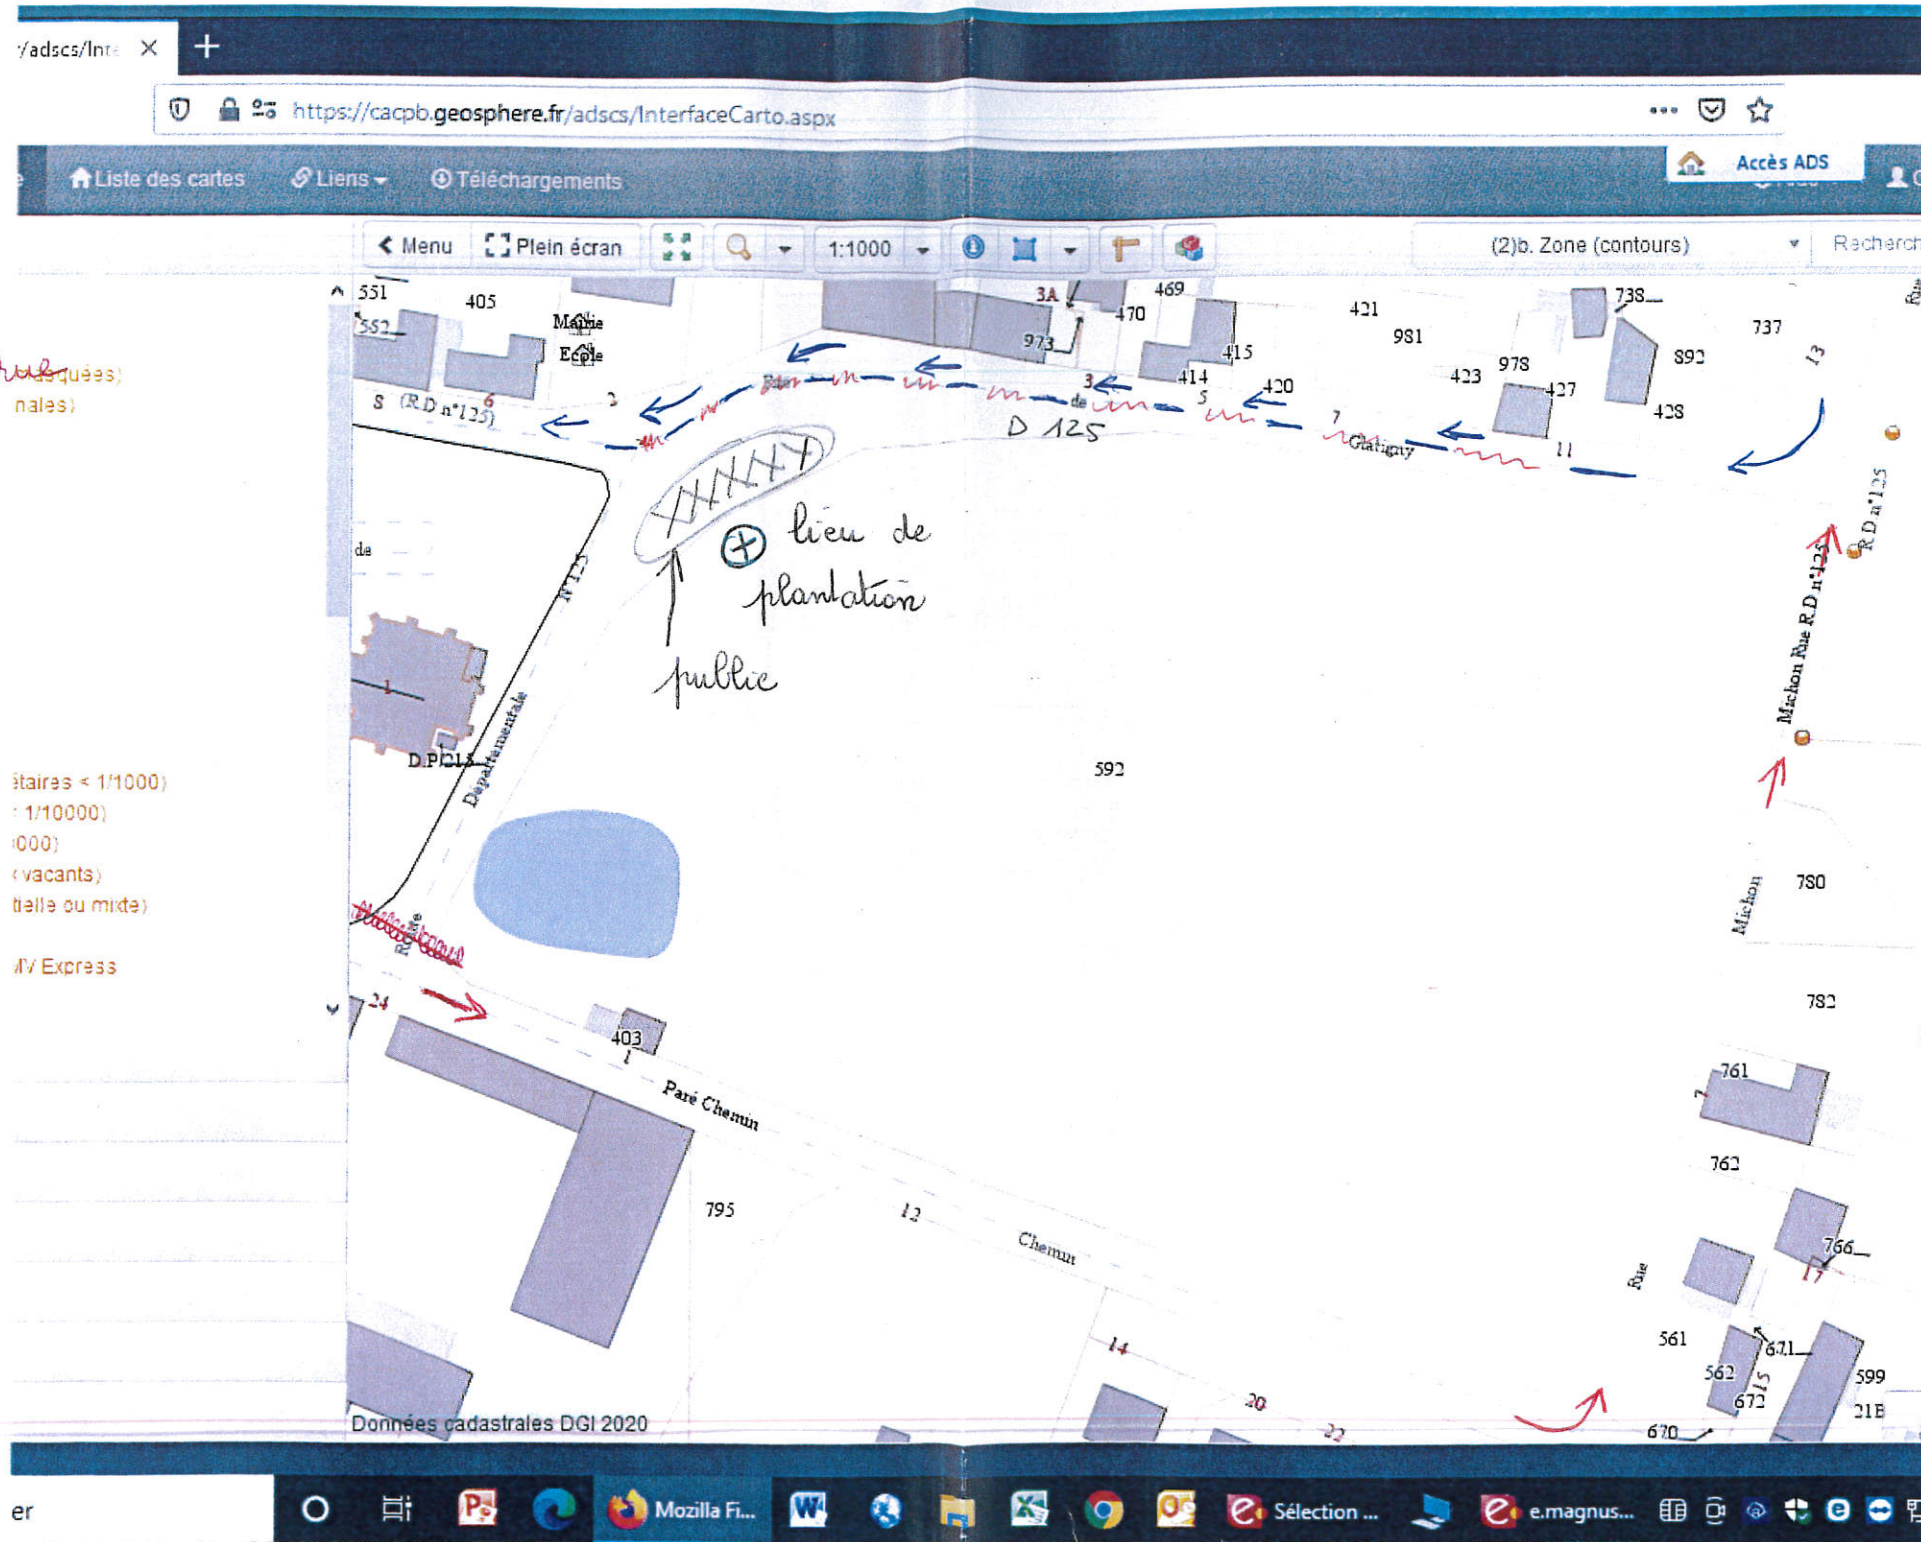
/adscs/Inte ×

https://cacpb.geosphere.fr/adscs/InterfaceCarto.aspx

Liste des cartes Liens Téléchargements Accès ADS

Menu Plein écran 1:1000 (2)b. Zone (contours) Recherch

quées)
nales)

étaires < 1/1000)
1/10000)
000)
vacants)
tielle ou mixte)

MV Express

551 405 552 Mairie Ecole 3A 469 470 973 421 981 738 737 415 414 420 423 978 427 892 428 13 S (R.D n°125) 6 2 3 5 7 de Glatigny 11 D 125

lieu de plantation

public

de N°125 1 D.P. 125 Départementale 592 R.D n°125 Michon Rue R.D n°125 780 Michon 782 Route 24 403 1 Paré Chemin 761 7 762 795 12 Chemin 766 Rue 17 561 562 671 599 672 21B 670 14 20 22 15

Données cadastrales DGI 2020

er Mozilla Fi... Sélection ... e.magnus...